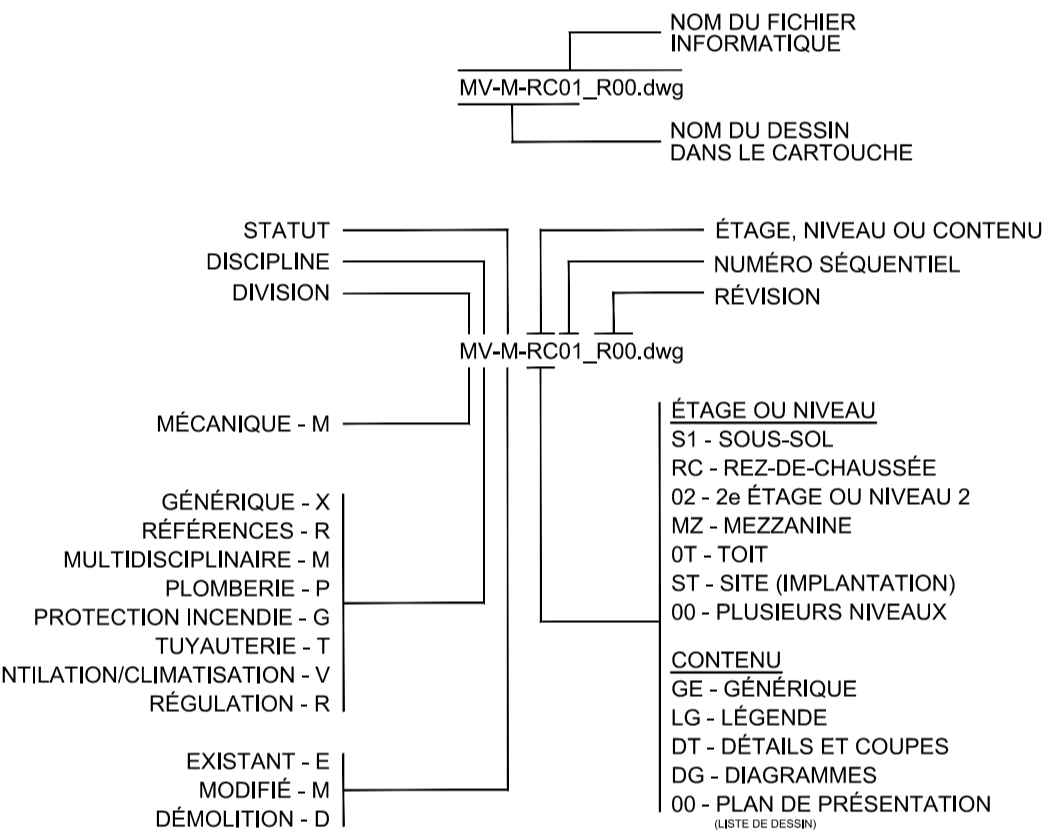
NOM DU FICHIER INFORMATIQUE

MV-M-RC01_R00.dwg

NOM DU DESSIN DANS LE CARTOUCHE

STATUT
DISCIPLINE
DIVISION

ÉTAGE, NIVEAU OU CONTENU
NUMÉRO SÉQUENTIEL
RÉVISION

MV-M-RC01_R00.dwg

MÉCANIQUE - M

GÉNÉRIQUE - X
RÉFÉRENCES - R
MULTIDISCIPLINAIRE - M
PLOMBERIE - P
PROTECTION INCENDIE - G
TUYAUTERIE - T
NTILATION/CLIMATISATION - V
RÉGULATION - R

EXISTANT - E
MODIFIÉ - M
DÉMOLITION - D

ÉTAGE OU NIVEAU
S1 - SOUS-SOL
RC - REZ-DE-CHAUSSÉE
02 - 2e ÉTAGE OU NIVEAU 2
MZ - MEZZANINE
0T - TOIT
ST - SITE (IMPLANTATION)
00 - PLUSIEURS NIVEAUX

CONTENU
GE - GÉNÉRIQUE
LG - LÉGENDE
DT - DÉTAILS ET COUPES
DG - DIAGRAMMES
00 - PLAN DE PRÉSENTATION
(LISTE DE DESSIN)